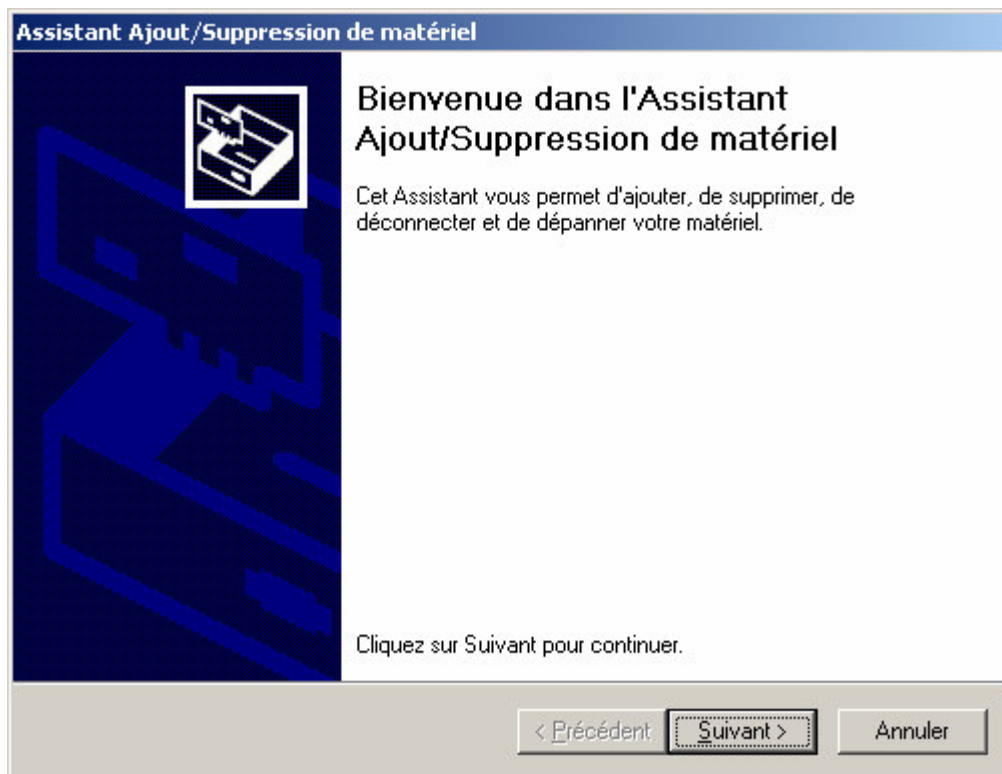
Assistant Ajout/Suppression de matériel

Bienvenue dans l'Assistant Ajout/Suppression de matériel

Cet Assistant vous permet d'ajouter, de supprimer, de déconnecter et de dépanner votre matériel.

Cliquez sur Suivant pour continuer.

< Précédent
Suivant >
Annuler